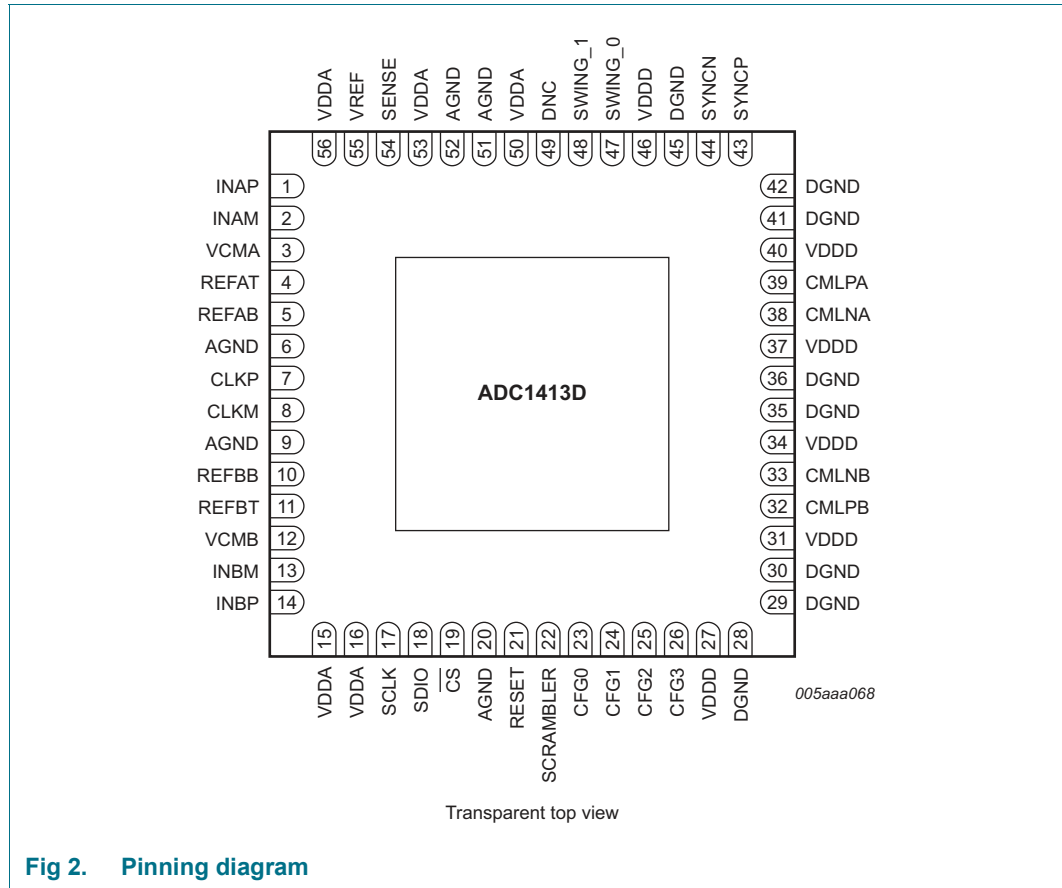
VDDA 56
VREF 55
SENSE 54
VDDA 53
AGND 52
AGND 51
VDDA 50
DNC 49
SWING_1 48
SWING_0 47
VDDD 46
DGND 45
SYNCN 44
SYNCP 43

INAP 1
INAM 2
VCMA 3
REFAT 4
REFAB 5
AGND 6
CLKP 7
CLKM 8
AGND 9
REFBB 10
REFBT 11
VCMB 12
INBM 13
INBP 14

ADC1413D

42 DGND
41 DGND
40 VDDD
39 CMLPA
38 CMLNA
37 VDDD
36 DGND
35 DGND
34 VDDD
33 CMLNB
32 CMLPB
31 VDDD
30 DGND
29 DGND

15 VDDA
16 VDDA
17 SCLK
18 SDIO
19 $\overline{CS}$
20 AGND
21 RESET
22 SCRAMBLER
23 CFG0
24 CFG1
25 CFG2
26 CFG3
27 VDDD
28 DGND

005aaa068

Transparent top view

Fig 2. Pinning diagram